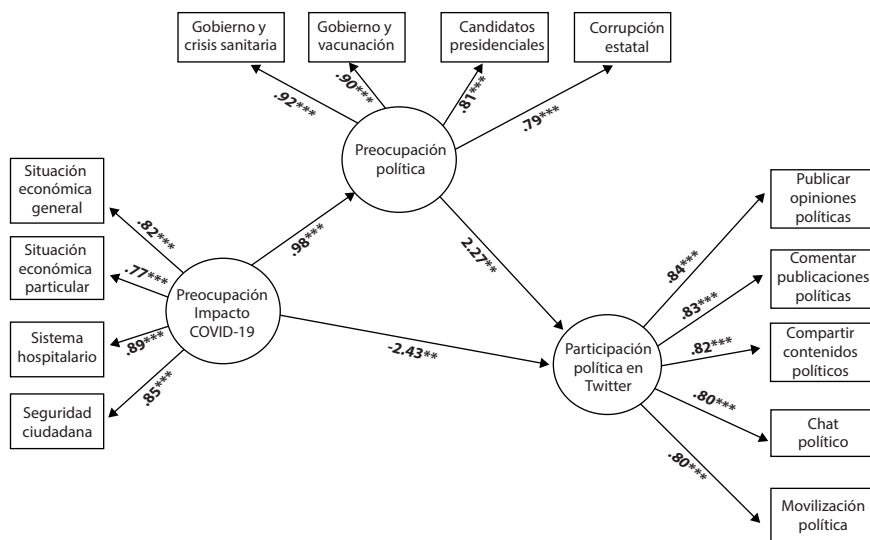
Gobierno y crisis sanitaria

Gobierno y vacunación

Candidatos presidenciales

Corrupción estatal

.92***

.90***

.81***

.79***

Preocupación política

Situación económica general

Situación económica particular

Sistema hospitalario

Seguridad ciudadana

.82***

.77***

.89***

.85***

.98***

Preocupación Impacto COVID-19

2.27**

-2.43**

Participación política en Twitter

Publicar opiniones políticas

Comentar publicaciones políticas

Compartir contenidos políticos

Chat político

Movilización política

.84***

.83***

.82***

.80***

.80***